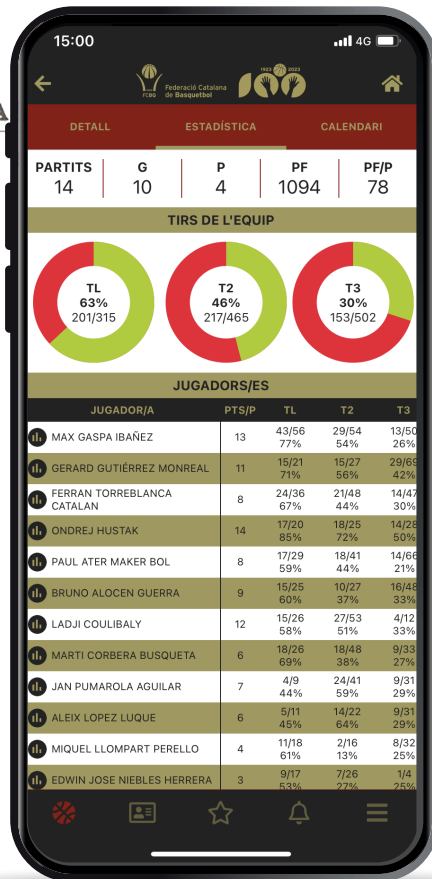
15:00

4G

FCBQ Federació Catalana de Basquetbol 1923 2023

DETALL | ESTADÍSTICA | CALENDARI

| PARTITS | G | P | PF | PF/P |
|---|---|---|---|---|
| 14 | 10 | 4 | 1094 | 78 |

TIRS DE L'EQUIP

TL 63% 201/315

T2 46% 217/465

T3 30% 153/502

JUGADORS/ES

| JUGADOR/A | PTS/P | TL | T2 | T3 |
|---|---|---|---|---|
| MAX GASPA IBAÑEZ | 13 | 43/56 77% | 29/54 54% | 13/50 26% |
| GERARD GUTIÉRREZ MONREAL | 11 | 15/21 71% | 15/27 56% | 29/69 42% |
| FERRAN TORREBLANCA CATALAN | 8 | 24/36 67% | 21/48 44% | 14/47 30% |
| ONDREJ HUSTAK | 14 | 17/20 85% | 18/25 72% | 14/28 50% |
| PAUL ATER MAKER BOL | 8 | 17/29 59% | 18/41 44% | 14/66 21% |
| BRUNO ALOCEN GUERRA | 9 | 15/25 60% | 10/27 37% | 16/48 33% |
| LADJI COULIBALY | 12 | 15/26 58% | 27/53 51% | 4/12 33% |
| MARTI CORBERA BUSQUETA | 6 | 18/26 69% | 18/48 38% | 9/33 27% |
| JAN PUMAROLA AGUILAR | 7 | 4/9 44% | 24/41 59% | 9/31 29% |
| ALEIX LOPEZ LUQUE | 6 | 5/11 45% | 14/22 64% | 9/31 29% |
| MIQUEL LLOMPART PERELLO | 4 | 11/18 61% | 2/16 13% | 8/32 25% |
| EDWIN JOSE NIEBLES HERRERA | 3 | 9/17 53% | 7/26 27% | 1/4 25% |